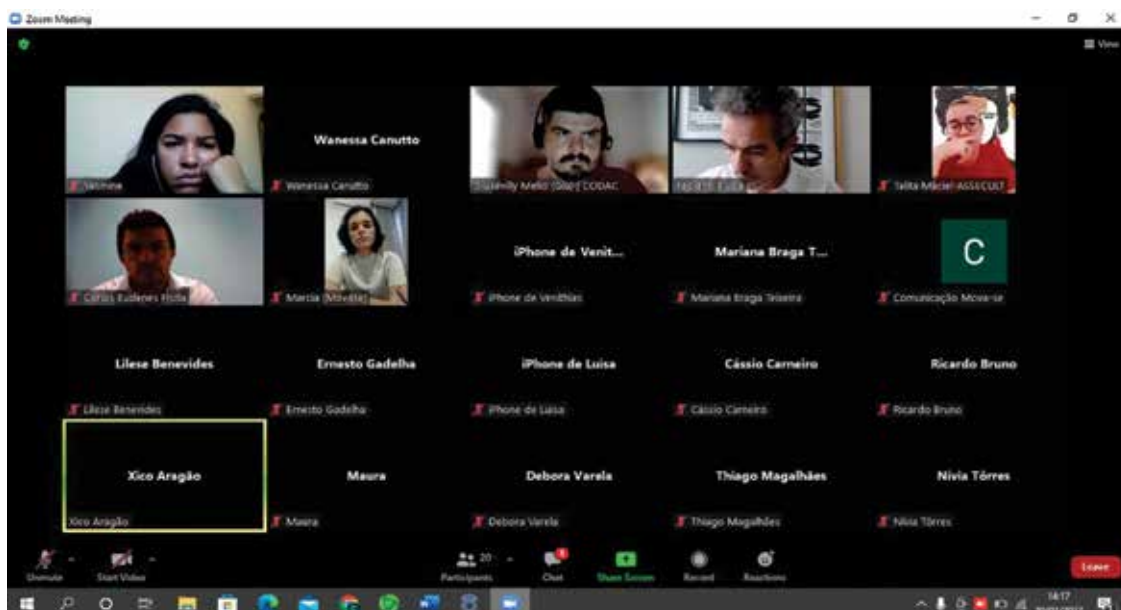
Zoom Meeting

View

Yasmine

Wanessa Canutto

Wanessa Canutto

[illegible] Mello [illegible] CODAC

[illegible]

Talita Maciel ASSECULT

Carlos Eudenes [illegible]

Marcia (Movida)

iPhone de Venit...

iPhone de Venithias

Mariana Braga T...

Mariana Braga Teixeira

C

Comunicação Move-se

Lilese Benevides

Lilese Benevides

Ernesto Gadelha

Ernesto Gadelha

iPhone de Luisa

iPhone de Luisa

Cássio Carneiro

Cássio Carneiro

Ricardo Bruno

Ricardo Bruno

Xico Aragão

Xico Aragão

Maura

Maura

Debora Varela

Debora Varela

Thiago Magalhães

Thiago Magalhães

Nivia Tôrres

Nivia Tôrres

Unmute

Start Video

20

Participants

Chat

Share Screen

Record

Reactions

Leave

14:17
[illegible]